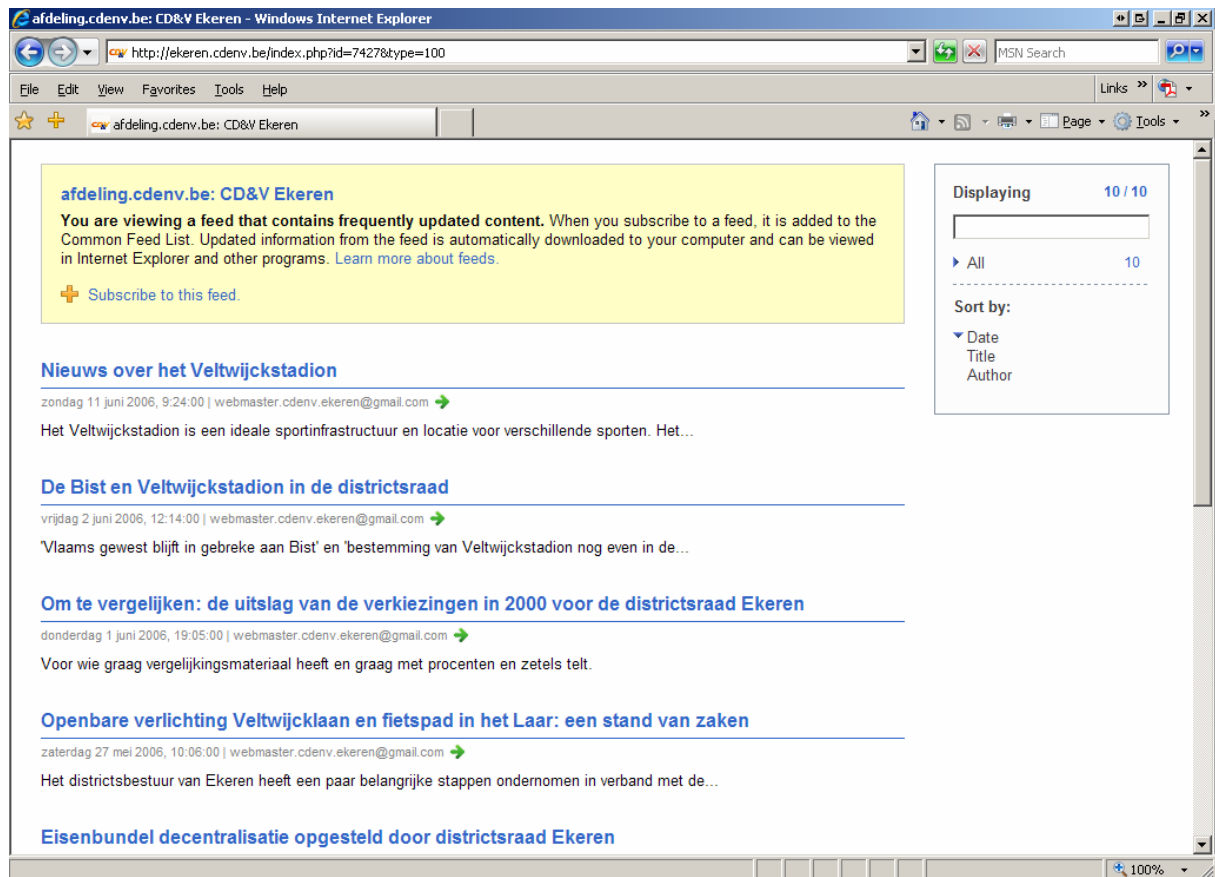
afdeling.cdenv.be: CD&V Ekeren - Windows Internet Explorer

http://ekeren.cdenv.be/index.php?id=7427&type=100

MSN Search

File Edit View Favorites Tools Help

Links

afdeling.cdenv.be: CD&V Ekeren

Page Tools

afdeling.cdenv.be: CD&V Ekeren

**You are viewing a feed that contains frequently updated content.** When you subscribe to a feed, it is added to the Common Feed List. Updated information from the feed is automatically downloaded to your computer and can be viewed in Internet Explorer and other programs. Learn more about feeds.

Subscribe to this feed.

Nieuws over het Veltwijckstadion

zondag 11 juni 2006, 9:24:00 | webmaster.cdenv.ekeren@gmail.com

Het Veltwijckstadion is een ideale sportinfrastructuur en locatie voor verschillende sporten. Het...

De Bist en Veltwijckstadion in de districtsraad

vrijdag 2 juni 2006, 12:14:00 | webmaster.cdenv.ekeren@gmail.com

'Vlaams gewest blijft in gebreke aan Bist' en 'bestemming van Veltwijckstadion nog even in de...

Om te vergelijken: de uitslag van de verkiezingen in 2000 voor de districtsraad Ekeren

donderdag 1 juni 2006, 19:05:00 | webmaster.cdenv.ekeren@gmail.com

Voor wie graag vergelijkingsmateriaal heeft en graag met procenten en zetels telt.

Openbare verlichting Veltwijcklaan en fietspad in het Laar: een stand van zaken

zaterdag 27 mei 2006, 10:06:00 | webmaster.cdenv.ekeren@gmail.com

Het districtsbestuur van Ekeren heeft een paar belangrijke stappen ondernomen in verband met de...

Eisenbundel decentralisatie opgesteld door districtsraad Ekeren

Displaying 10 / 10

All 10

Sort by:

Date
Title
Author

100%